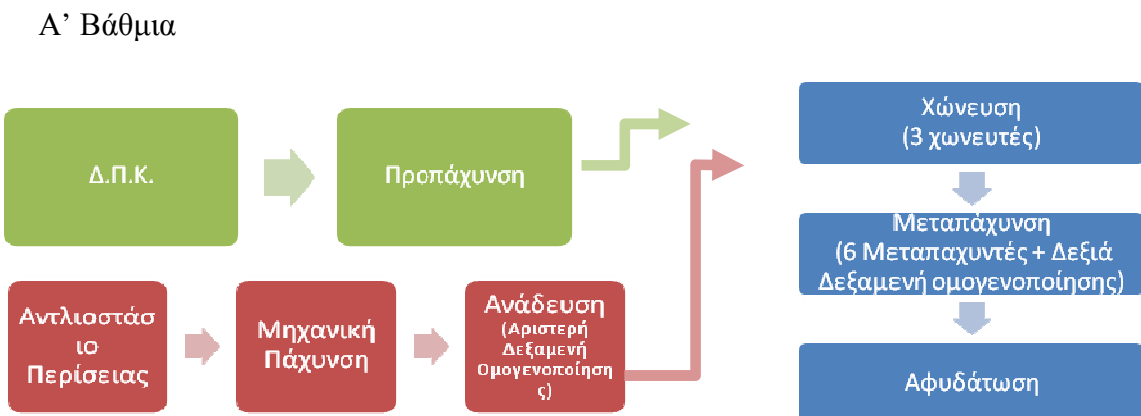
Α’ Βάθμια

Δ.Π.Κ.

Προπάχυνση

Αντλιοστάσιο Περίσσειας

Μηχανική Πάχυνση

Ανάδευση (Αριστερή Δεξαμενή Ομογενοποίησης)

Χώνευση (3 χωνευτές)

Μεταπάχυνση (6 Μεταπαχυντές + Δεξιά Δεξαμενή ομογενοποίησης)

Αφυδάτωση